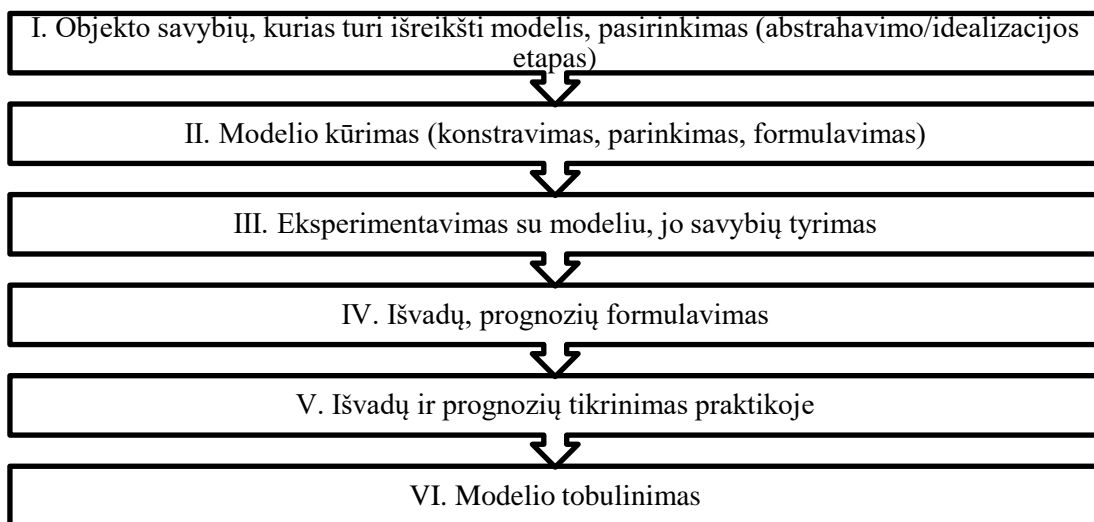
I. Objekto savybių, kurias turi išreikšti modelis, pasirinkimas (abstrahavimo/idealizacijos etapas)

II. Modelio kūrimas (konstravimas, parinkimas, formulavimas)

III. Eksperimentavimas su modeliu, jo savybių tyrimas

IV. Išvadų, prognozių formulavimas

V. Išvadų ir prognozių tikrinimas praktikoje

VI. Modelio tobulinimas